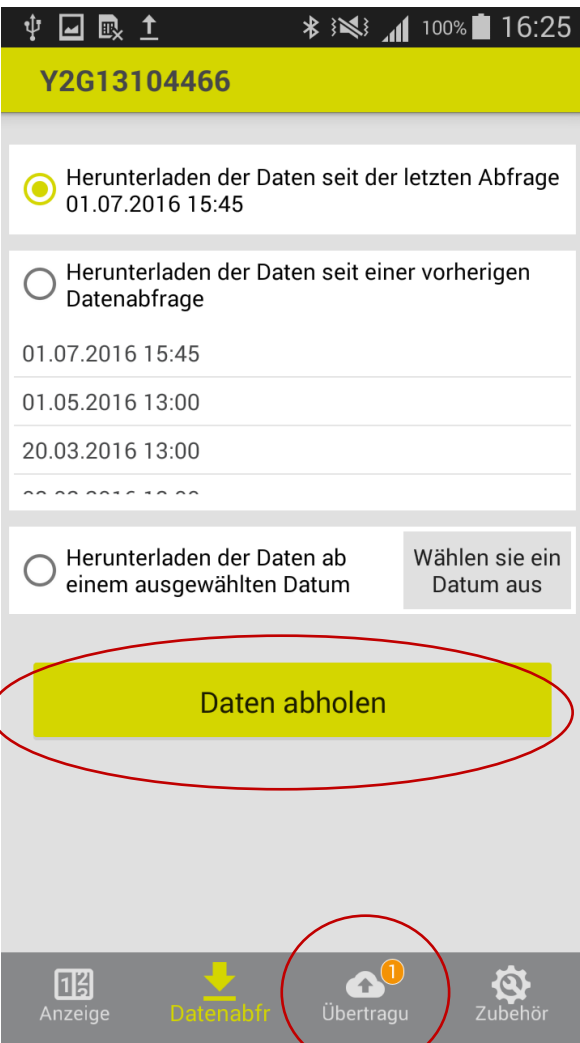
100% 16:25

Y2G13104466

Herunterladen der Daten seit der letzten Abfrage 01.07.2016 15:45

Herunterladen der Daten seit einer vorherigen Datenabfrage

01.07.2016 15:45

01.05.2016 13:00

20.03.2016 13:00

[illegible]

Herunterladen der Daten ab einem ausgewählten Datum

Wählen sie ein Datum aus

Daten abholen

Anzeige

Datenabfr

1

Übertragu

Zubehör